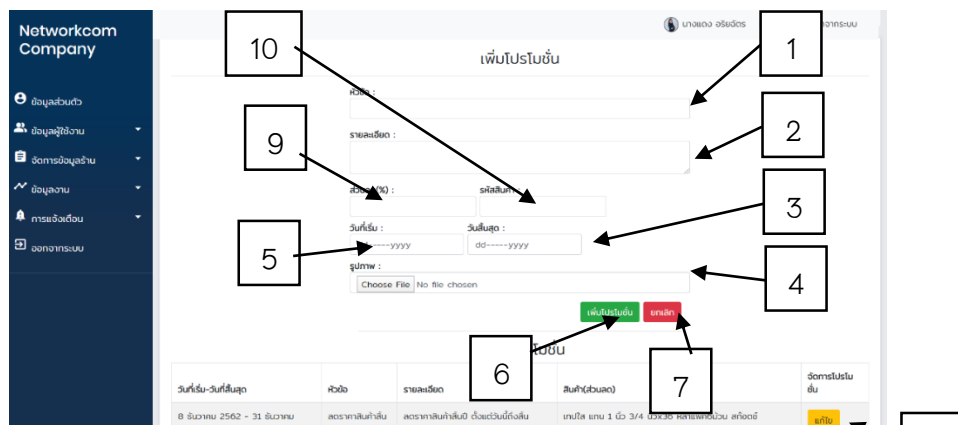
Networkcom Company

ข้อมูลส่วนตัว

ข้อมูลผู้ใช้งาน

จัดการข้อมูลร้าน

ข้อมูลงาน

การแจ้งเตือน

ออกจากระบบ

นางแดง อรัยฉัตร

จากระบบ

เพิ่มโปรโมชั่น

10

1

หัวข้อ :

รายละเอียด :

2

9

ส่วนลด(%) :

รหัสสินค้า

3

วันที่เริ่ม :

วันสิ้นสุด :

5

dd-----yyyy

dd-----yyyy

รูปภาพ :

4

Choose File No file chosen

เพิ่มโปรโมชั่น

ยกเลิก

6

โมชั่น

7

| วันที่เริ่ม-วันที่สิ้นสุด | หัวข้อ | รายละเอียด | สินค้า(ส่วนลด) | จัดการโปรโมชั่น |
|---|---|---|---|---|
| 8 ธันวาคม 2562 - 31 ธันวาคม | ลดราคาสินค้าสิ้น | ลดราคาสินค้าสิ้นปี ตั้งแต่วันนี้ถึงสิ้น | เทปใส แกน 1 นิ้ว 3/4 นิ้วx36 หลาแพ็ค6ม้วน สก๊อตช์ | แก้ไข |